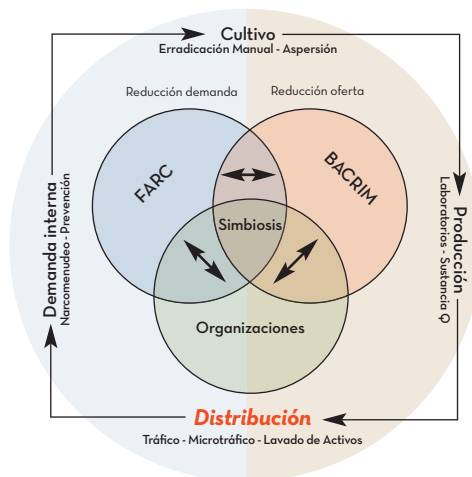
Cultivo
Erradicación Manual - Aspersión

Reducción demanda

Reducción oferta

FARC

BACRIM

Simbiosis

Organizaciones

Producción
Laboratorios - Sustancia Q

Demanda interna
Narcomenudeo - Prevención

Distribución
Tráfico - Microtráfico - Lavado de Activos